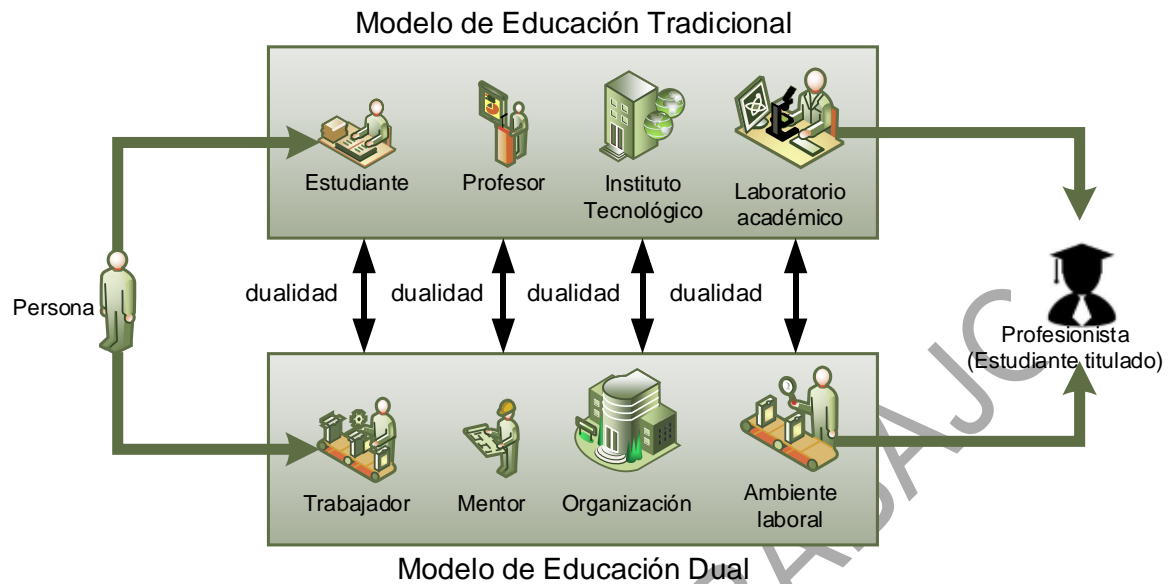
Modelo de Educación Tradicional

Estudiante

Profesor

Instituto Tecnológico

Laboratorio académico

Persona

dualidad

dualidad

dualidad

dualidad

Profesionista (Estudiante titulado)

Trabajador

Mentor

Organización

Ambiente laboral

Modelo de Educación Dual

ABAJC